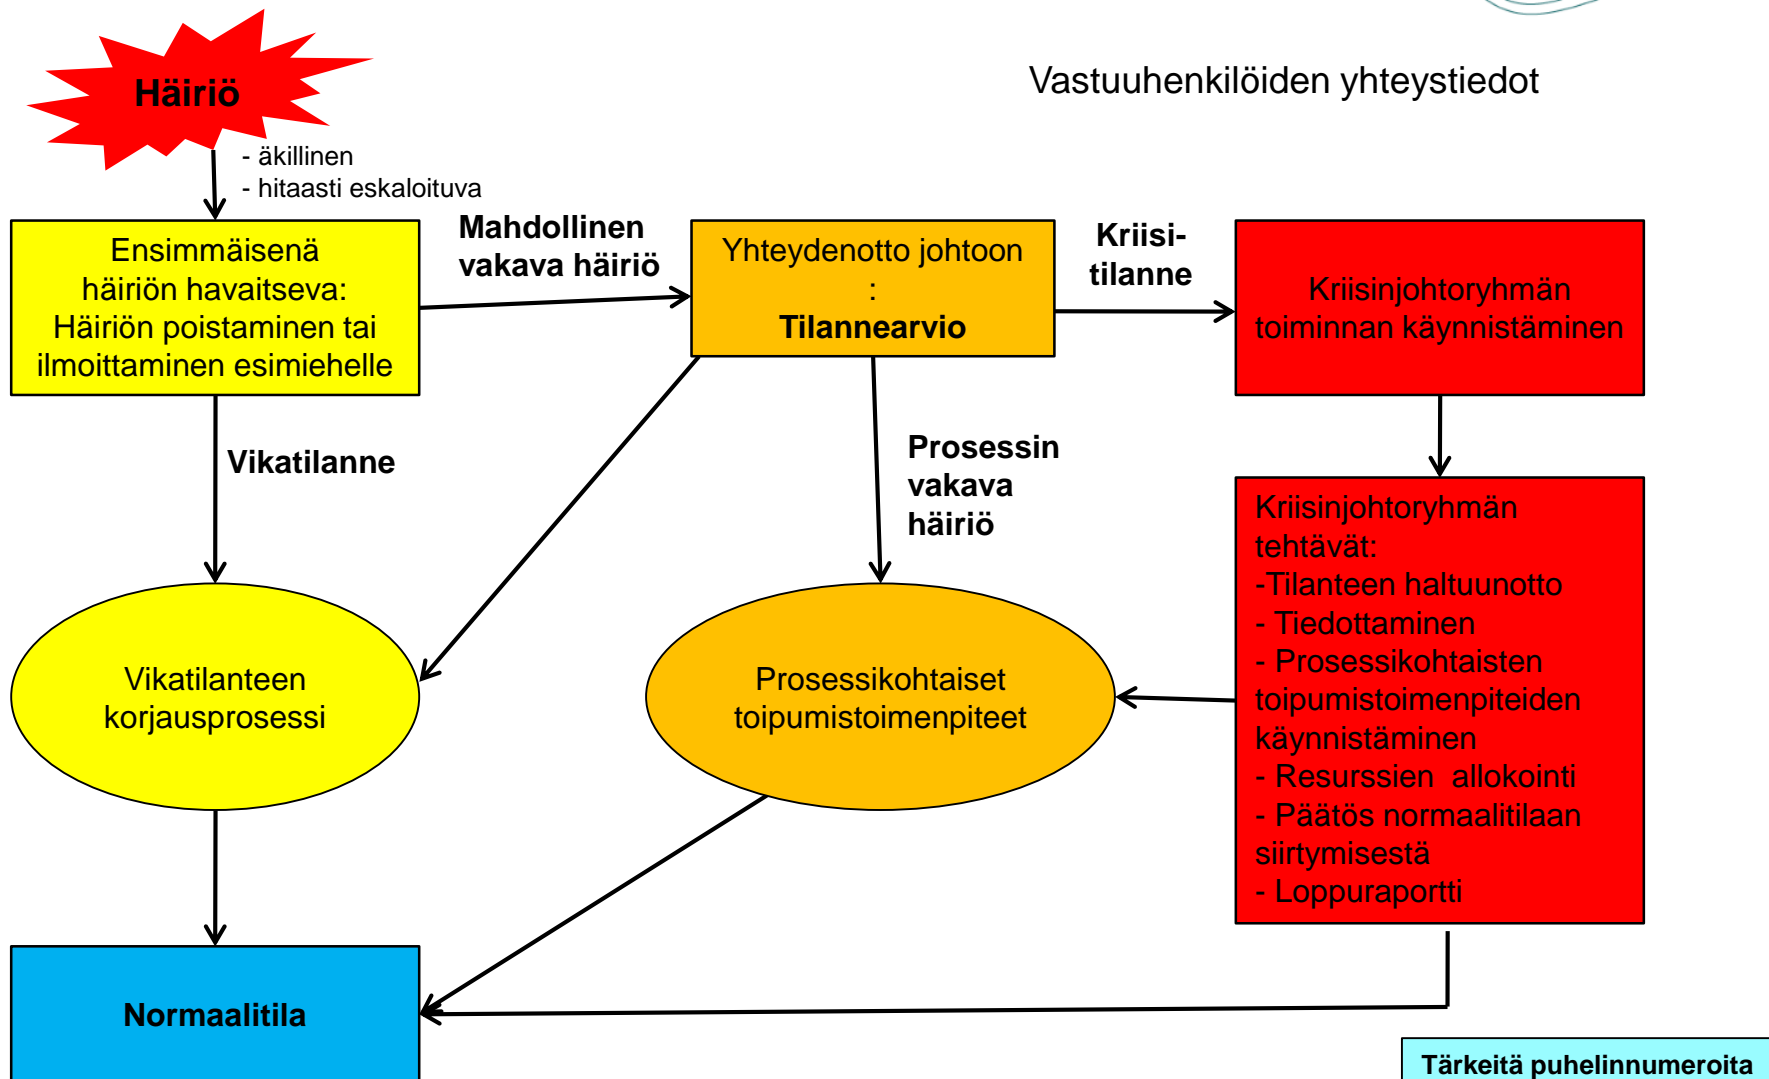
Häiriö

- äkillinen
- hitaasti eskaloituva

Vastuuhenkilöiden yhteystiedot

Ensimmäisenä häiriön havaitseva: Häiriön poistaminen tai ilmoittaminen esimiehelle

Mahdollinen vakava häiriö

Yhteydenotto johtoon : Tilannearvio

Kriisi-tilanne

Kriisinjohtoryhmän toiminnan käynnistäminen

Vikatilanne

Prosessin vakava häiriö

Kriisinjohtoryhmän tehtävät:
-Tilanteen haltuunotto
- Tiedottaminen
- Prosessikohtaisten toipumistoimenpiteiden käynnistäminen
- Resurssien allokointi
- Päätös normaalitilaan siirtymisestä
- Loppuraportti

Vikatilanteen korjausprosessi

Prosessikohtaiset toipumistoimenpiteet

Normaalitila

Tärkeitä puhelinnumeroita